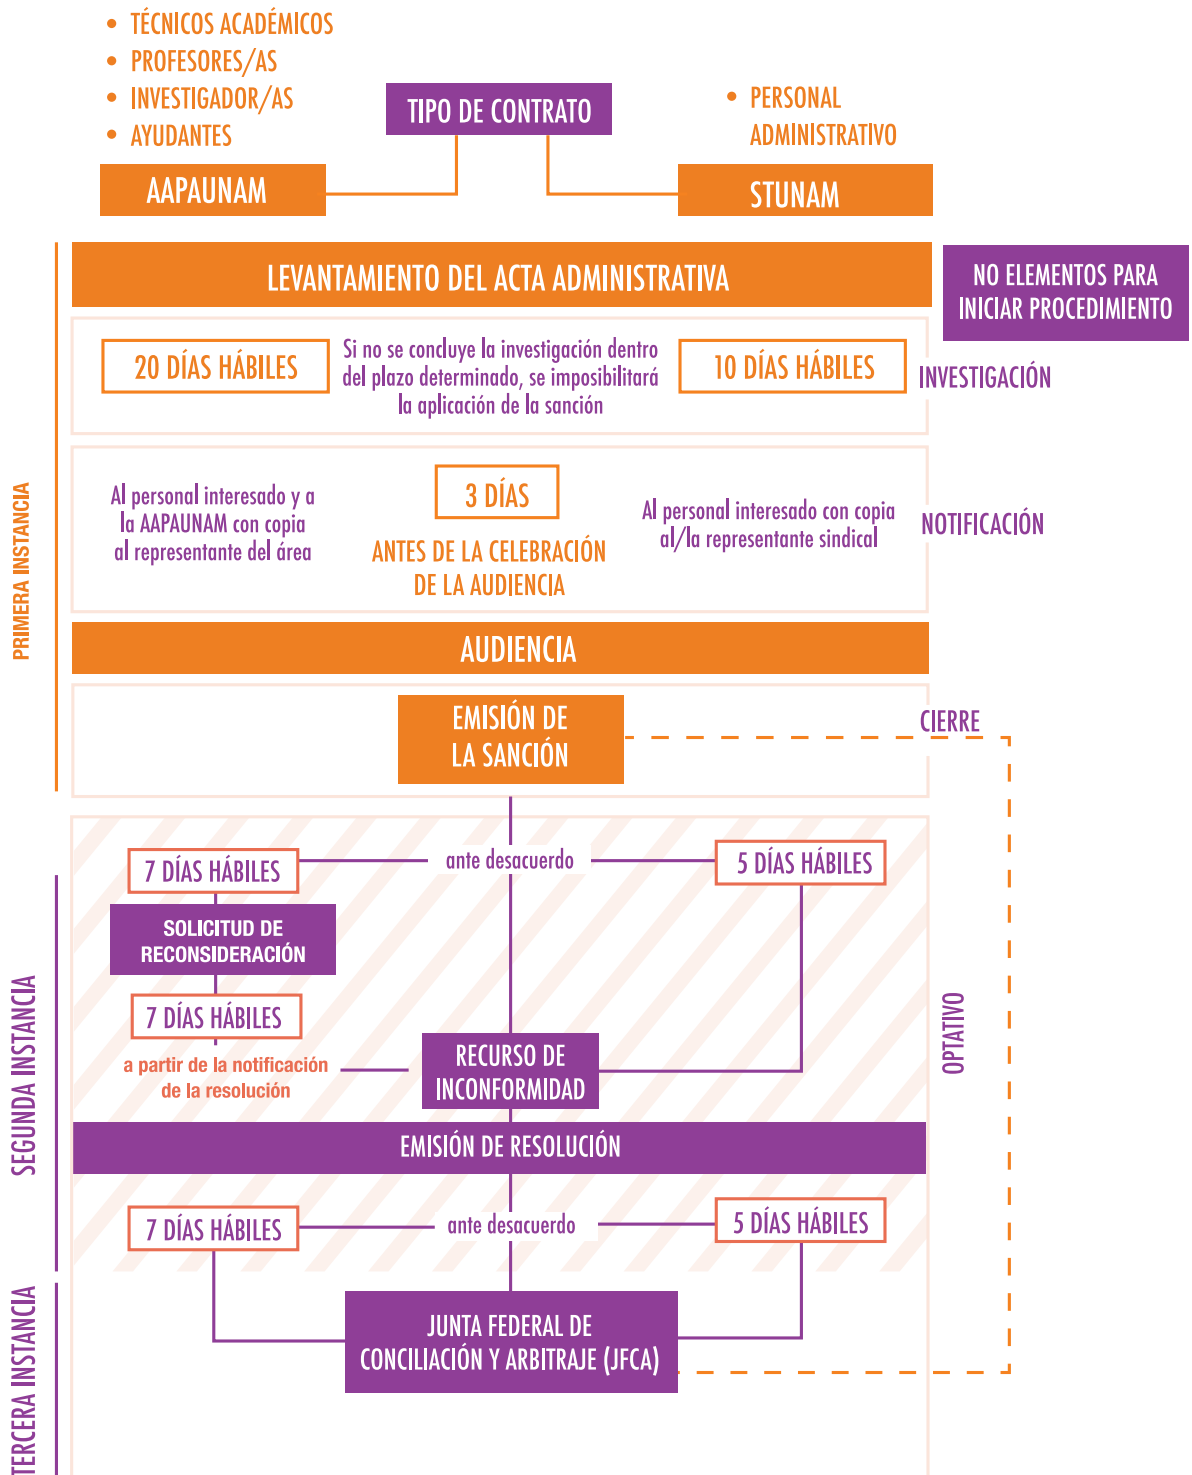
• TÉCNICOS ACADÉMICOS
• PROFESORES/AS
• INVESTIGADOR/AS
• AYUDANTES

TIPO DE CONTRATO

• PERSONAL ADMINISTRATIVO

AAPAUNAM

STUNAM

LEVANTAMIENTO DEL ACTA ADMINISTRATIVA

NO ELEMENTOS PARA INICIAR PROCEDIMIENTO

20 DÍAS HÁBILES

Si no se concluye la investigación dentro del plazo determinado, se imposibilitará la aplicación de la sanción

10 DÍAS HÁBILES

INVESTIGACIÓN

PRIMERA INSTANCIA

Al personal interesado y a la AAPAUNAM con copia al representante del área

3 DÍAS

ANTES DE LA CELEBRACIÓN DE LA AUDIENCIA

Al personal interesado con copia al/la representante sindical

NOTIFICACIÓN

AUDIENCIA

EMISIÓN DE LA SANCIÓN

CIERRE

7 DÍAS HÁBILES

ante desacuerdo

5 DÍAS HÁBILES

SOLICITUD DE RECONSIDERACIÓN

7 DÍAS HÁBILES

a partir de la notificación de la resolución

RECURSO DE INCONFORMIDAD

SEGUNDA INSTANCIA

OPTATIVO

EMISIÓN DE RESOLUCIÓN

7 DÍAS HÁBILES

ante desacuerdo

5 DÍAS HÁBILES

JUNTA FEDERAL DE CONCILIACIÓN Y ARBITRAJE (JFCA)

TERCERA INSTANCIA